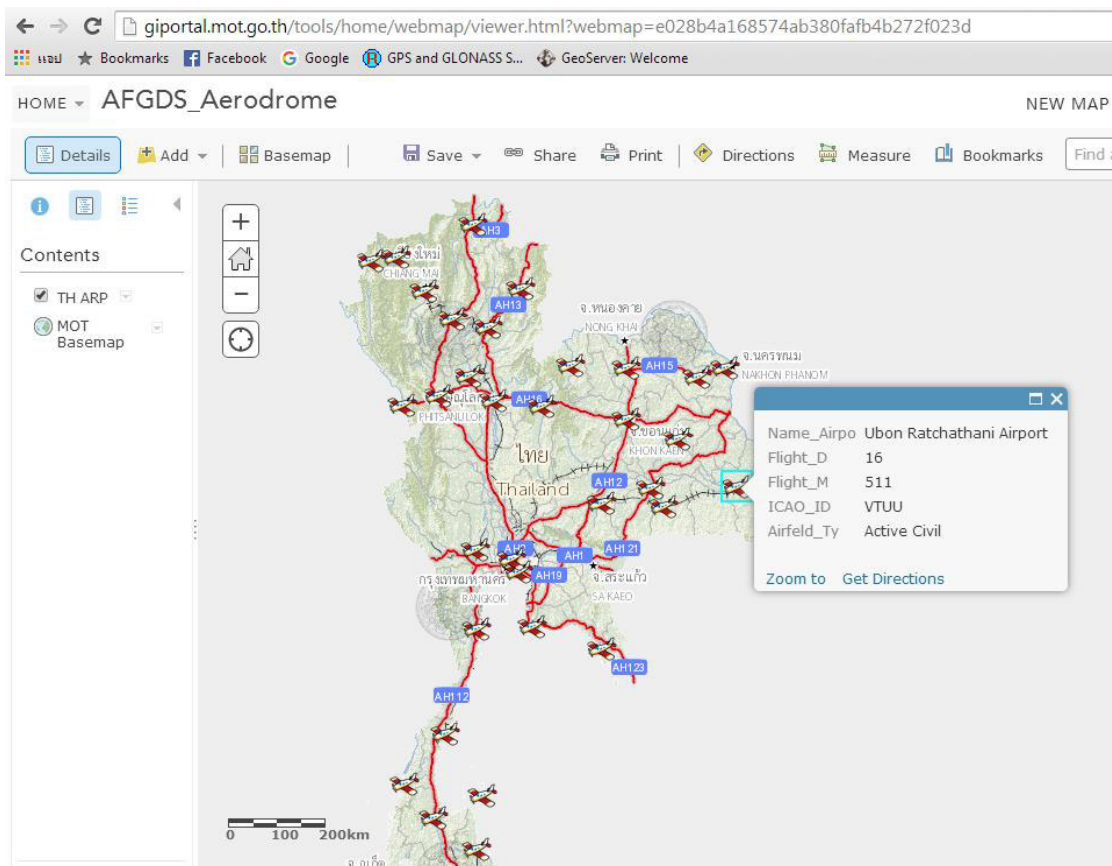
giportal.mot.go.th/tools/home/webmap/viewer.html?webmap=e028b4a168574ab380fafb4b272f023d

แอป Bookmarks Facebook Google GPS and GLONASS S... GeoServer: Welcome

HOME AFGDS_Aerodrome NEW MAP

Details Add Basemap Save Share Print Directions Measure Bookmarks Find a

Contents

TH ARP

MOT Basemap

AH3
เชียงใหม่
CHIANG MAI
AH13
จ.หนองคาย
NONG KHAI
AH15
จ.นครพนม
NAKHON PHANOM
พิษณุโลก
PHITSANULOK
AH16
จ.ขอนแก่น
KHON KAEN
ไทย
Thailand
AH12
AH2
AH1
AH121
AH19
กรุงเทพมหานคร
BANGKOK
จ.สระแก้ว
SA KAEO
AH123
AH112

Name_Airpo Ubon Ratchathani Airport
Flight_D 16
Flight_M 511
ICAO_ID VTUU
Airfeld_Ty Active Civil

Zoom to Get Directions

0 100 200km